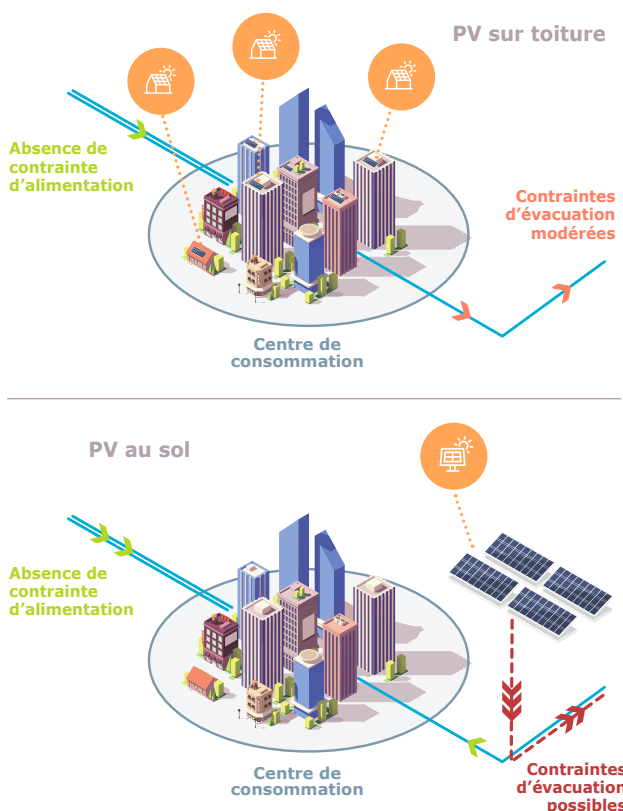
PV sur toiture

Absence de contrainte d'alimentation

Contraintes d'évacuation modérées

Centre de consommation

PV au sol

Absence de contrainte d'alimentation

Centre de consommation

Contraintes d'évacuation possibles